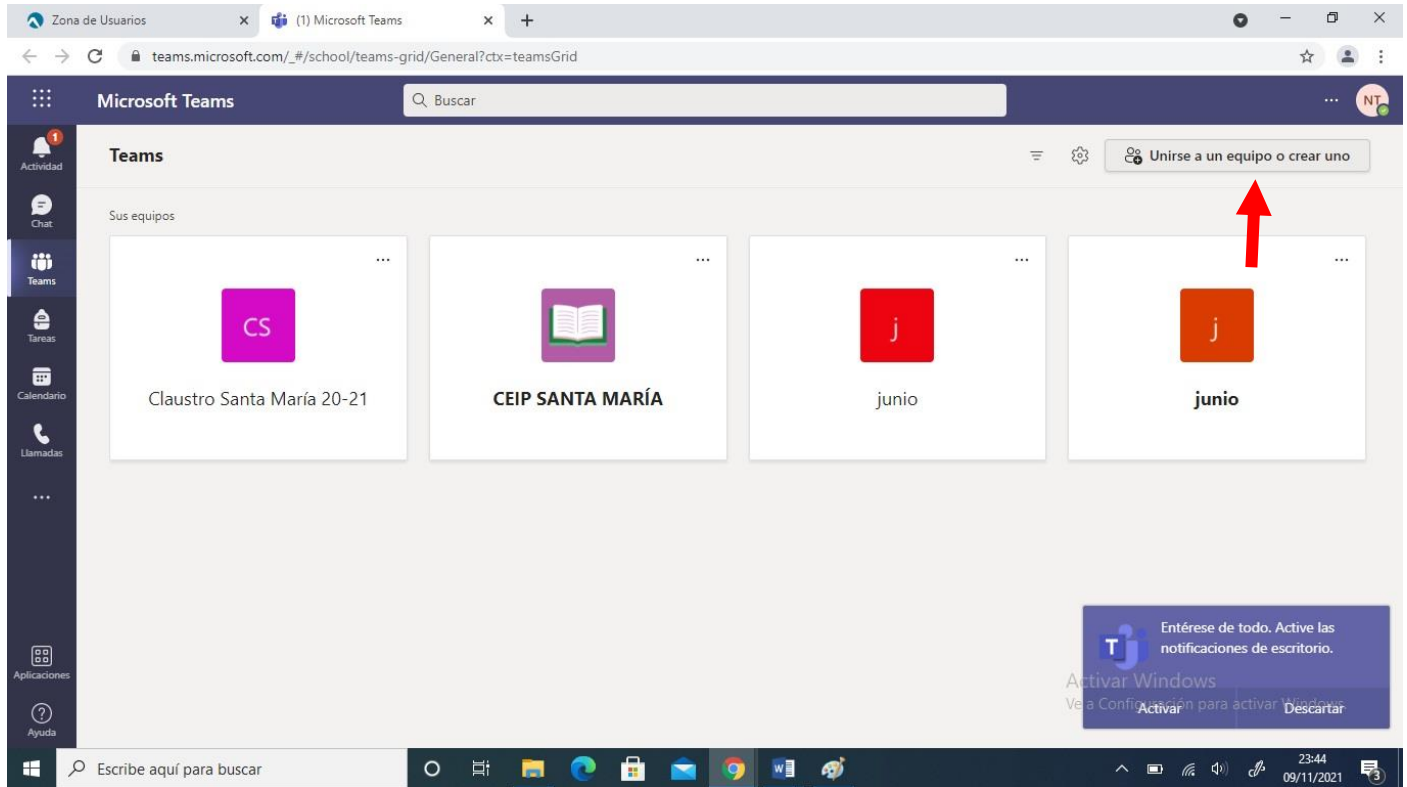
Zona de Usuarios ×
(1) Microsoft Teams ×
+

teams.microsoft.com/_#/school/teams-grid/General?ctx=teamsGrid

Microsoft Teams
Buscar
...
NT

1
Actividad
Chat
Teams
Tareas
Calendario
Llamadas
...
Aplicaciones
Ayuda

Teams
Unirse a un equipo o crear uno

Sus equipos

...
CS
Claustro Santa María 20-21

...
CEIP SANTA MARÍA

...
j
junio

...
j
junio

Entérese de todo. Active las notificaciones de escritorio.
Activar Windows
Ve a Configuración para activar Windows.
Activar
Descartar

Escribe aquí para buscar
23:44
09/11/2021
3